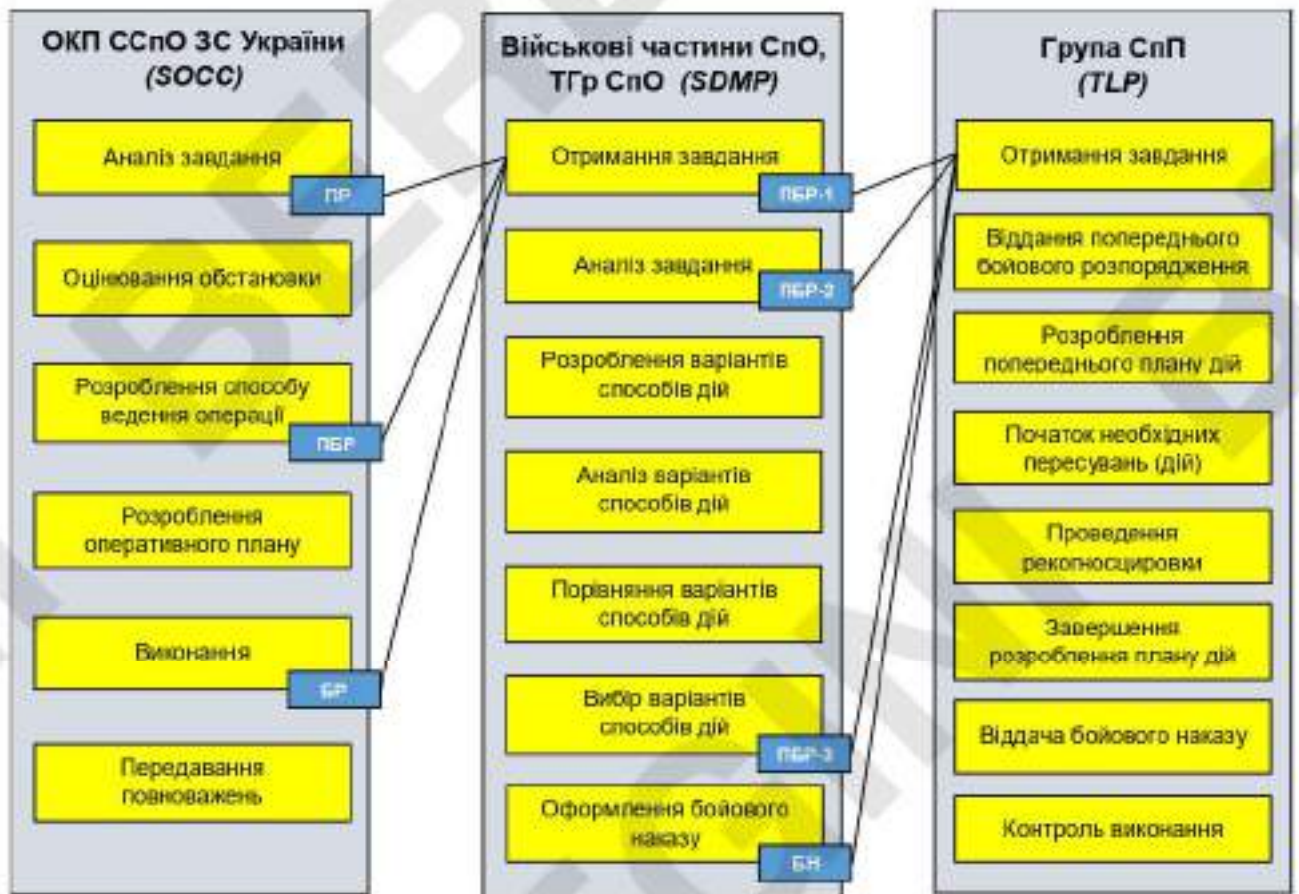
ОКП ССпО ЗС України
(SOCC)

Аналіз завдання

ПР

Оцінювання обстановки

Розроблення способу ведення операції

ПБР

Розроблення оперативного плану

Виконання

БР

Передавання повноважень

Військові частини СпО, ТГр СпО (SDMP)

Отримання завдання

ПБР-1

Аналіз завдання

ПБР-2

Розроблення варіантів способів дій

Аналіз варіантів способів дій

Порівняння варіантів способів дій

Вибір варіантів способів дій

ПБР-3

Оформлення бойового наказу

БН

Група СпП
(TLP)

Отримання завдання

Віддання попереднього бойового розпорядження

Розроблення попереднього плану дій

Початок необхідних пересувань (дій)

Проведення рекогносцировки

Завершення розроблення плану дій

Віддача бойового наказу

Контроль виконання